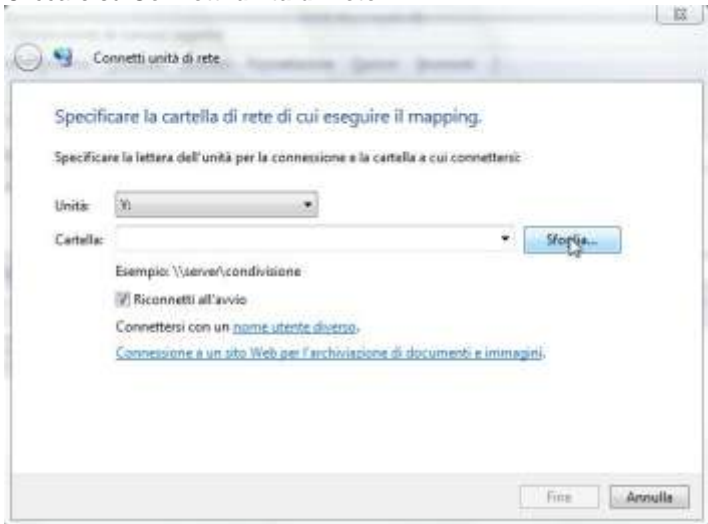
Connetti unità di rete

Specificare la cartella di rete di cui eseguire il mapping.

Specificare la lettera dell'unità per la connessione e la cartella a cui connettersi:

Unità: Y:

Cartella:

Sfoglia...

Esempio: \\server\condivisione

Riconnetti all'avvio

Connettersi con un nome utente diverso.

Connessione a un sito Web per l'archiviazione di documenti e immagini.

Fine

Annulla